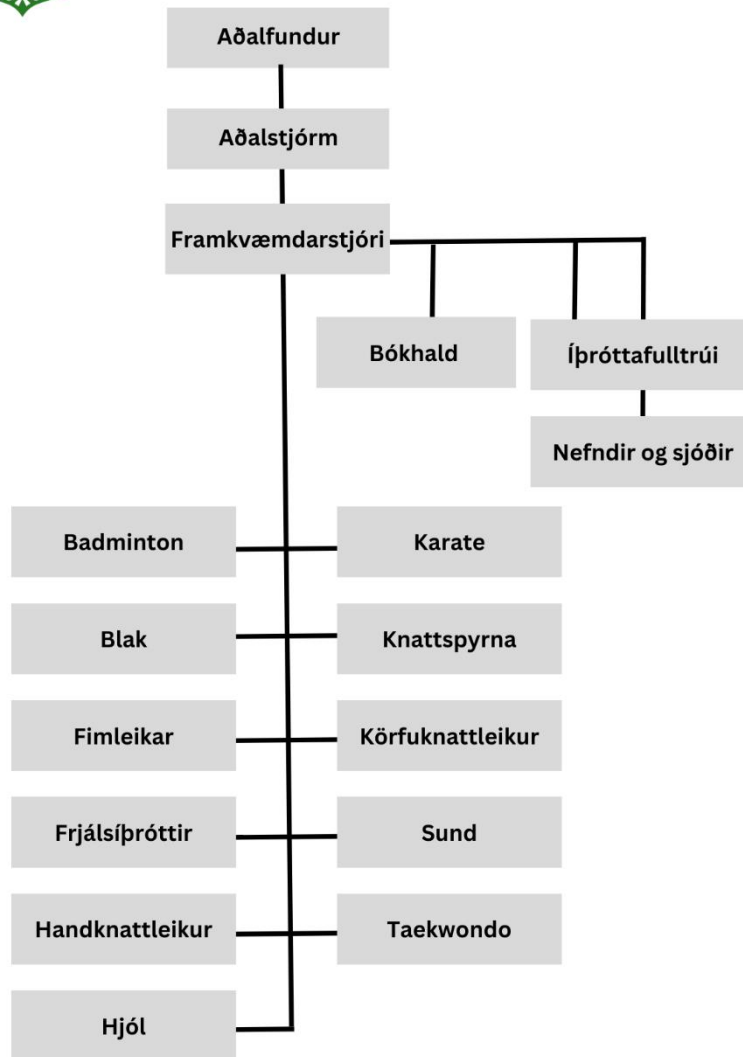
Aðalfundur

Aðalstjórm

Framkvæmdarstjóri

Bókhald

Íþróttafulltrúi

Nefndir og sjóðir

Badminton

Karate

Blak

Knattspyrna

Fimleikar

Körfuknattleikur

Frjálsíþróttir

Sund

Handknattleikur

Taekwondo

Hjól